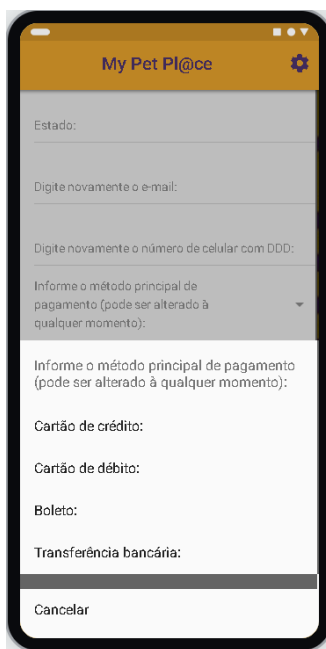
My Pet Pl@ce

Estado:

Digite novamente o e-mail:

Digite novamente o número de celular com DDD:

Informe o método principal de pagamento (pode ser alterado à qualquer momento):

Informe o método principal de pagamento (pode ser alterado à qualquer momento):

Cartão de crédito:

Cartão de débito:

Boleto:

Transferência bancária:

Cancelar